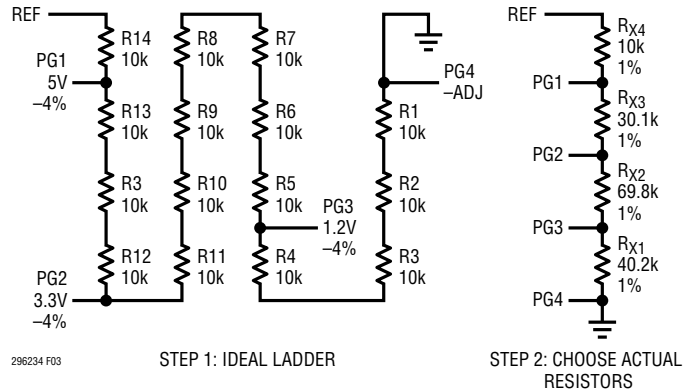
REF

R14
10k

PG1
5V
–4%

R13
10k

R3
10k

R12
10k

PG2
3.3V
–4%

R8
10k

R9
10k

R10
10k

R11
10k

R7
10k

R6
10k

R5
10k

PG3
1.2V
–4%

R4
10k

PG4
–ADJ

R1
10k

R2
10k

R3
10k

REF

$R_{X4}$
10k
1%

PG1

$R_{X3}$
30.1k
1%

PG2

$R_{X2}$
69.8k
1%

PG3

$R_{X1}$
40.2k
1%

PG4

296234 F03

STEP 1: IDEAL LADDER

STEP 2: CHOOSE ACTUAL RESISTORS